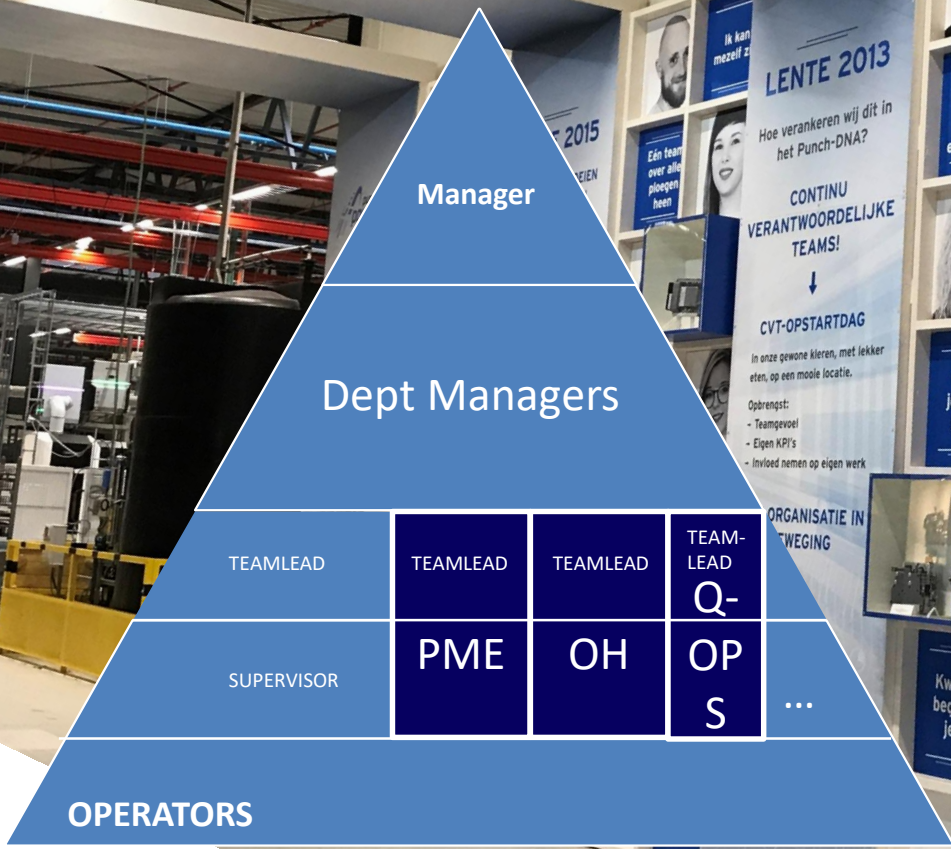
Ik kan mezelf zijn

E 2015

Eén team over alle ploegen heen

LENTE 2013

Hoe verankeren wij dit in het Punch-DNA?

CONTINU VERANTWOORDELIJKE TEAMS!

↓

CVT-OPSTARTDAG

In onze gewone kleren, met lekker eten, op een mooie locatie.

Opbrengst:
- Teamgevoel
- Eigen KPI's
- Invloed nemen op eigen werk

ORGANISATIE IN BEWEGING

Manager

Dept Managers

TEAMLEAD

TEAMLEAD

TEAMLEAD

TEAM-LEAD

SUPERVISOR

PME

OH

Q-OPS

...

OPERATORS